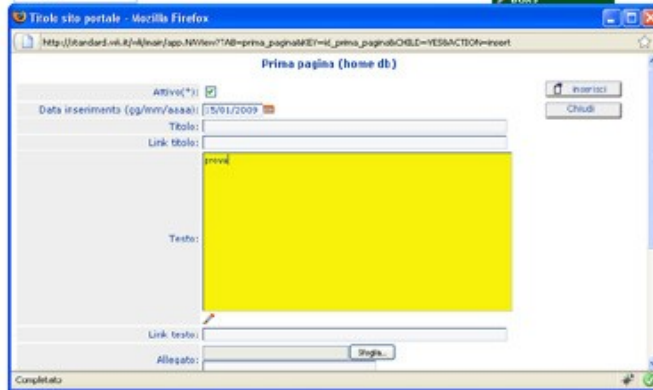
Titolo sito portale - Mozilla Firefox

http://standard.wii.it/-ik/main/app.NWiew?TAB=prima_pagina&KEY=id_prima_pagina&CHILD=YES&ACTION=insert

Prima pagina (home db)

Inserisci

Chiudi

Attivo(*):

Data inserimento (gg/mm/aaaa): 15/01/2009

Titolo:

Link titolo:

prova

Testo:

Link testo:

Allegato:

Sfoglia...

Completato